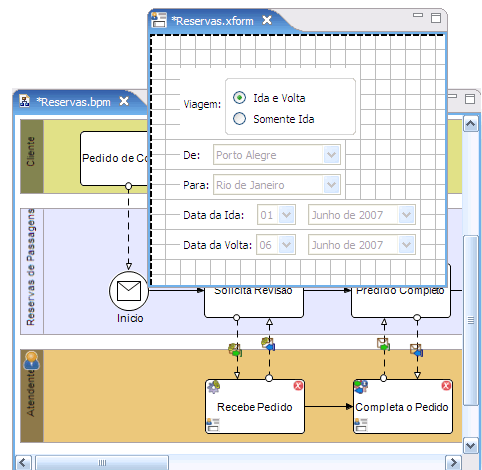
*Reservas.xform

Viagem:
Ida e Volta
Somente Ida

De: Porto Alegre

Para: Rio de Janeiro

Data da Ida: 01 Junho de 2007

Data da Volta: 06 Junho de 2007

*Reservas.bpm

Cliente
Pedido de Co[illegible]

Reservas de Passagens
Início
Solicita Revisão
Pedido Completo

Atendente
Recebe Pedido
Completa o Pedido